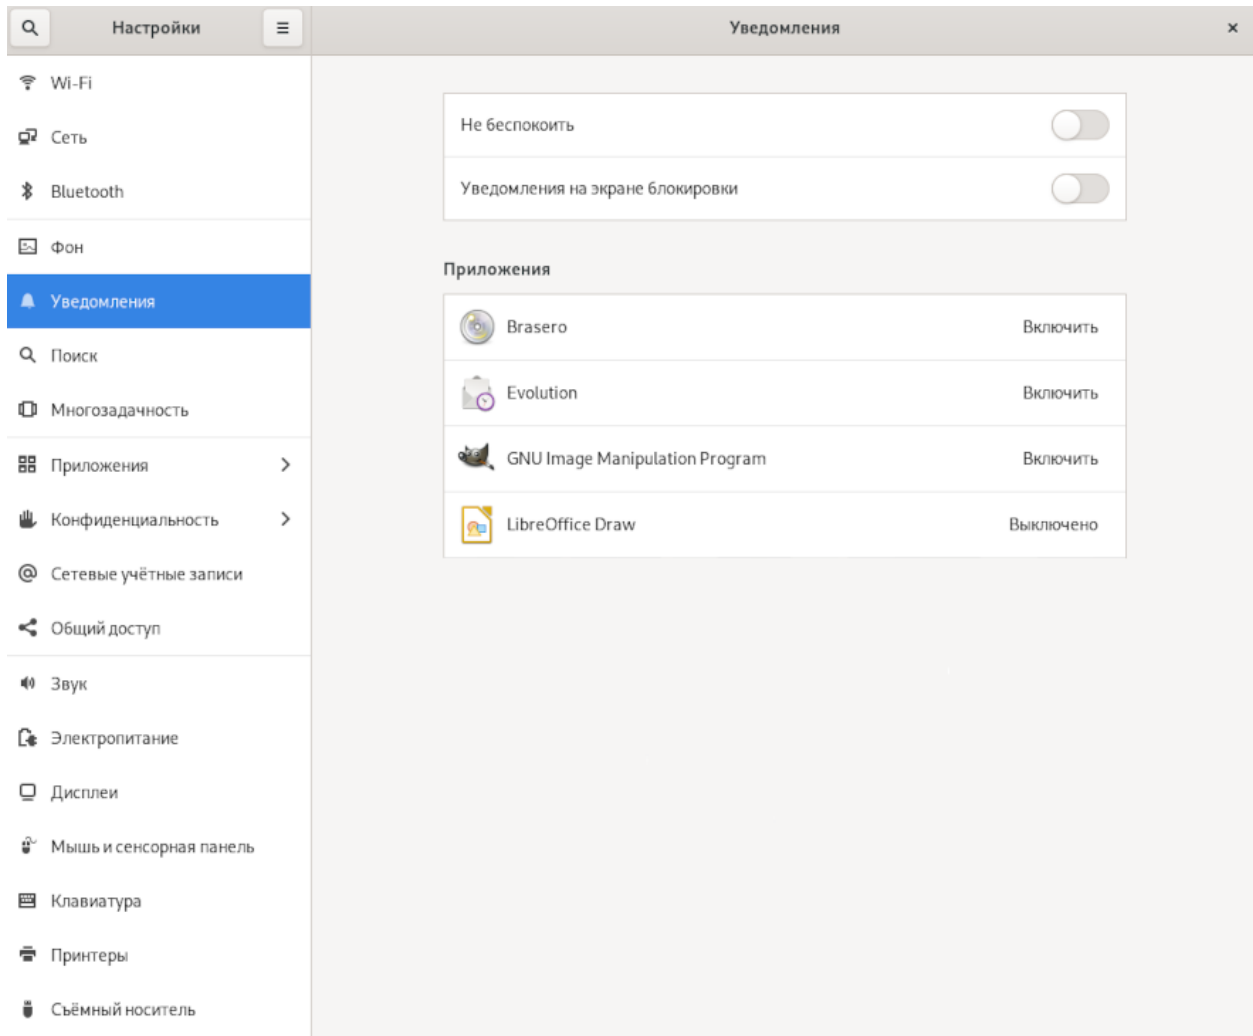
Настройки

Уведомления

Wi-Fi
Сеть
Bluetooth
Фон
Уведомления
Поиск
Многозадачность
Приложения
Конфиденциальность
Сетевые учётные записи
Общий доступ
Звук
Электропитание
Дисплеи
Мышь и сенсорная панель
Клавиатура
Принтеры
Съёмный носитель

Не беспокоить
Уведомления на экране блокировки

Приложения

| | |
|---|---|
| Brasero | Включить |
| Evolution | Включить |
| GNU Image Manipulation Program | Включить |
| LibreOffice Draw | Выключено |